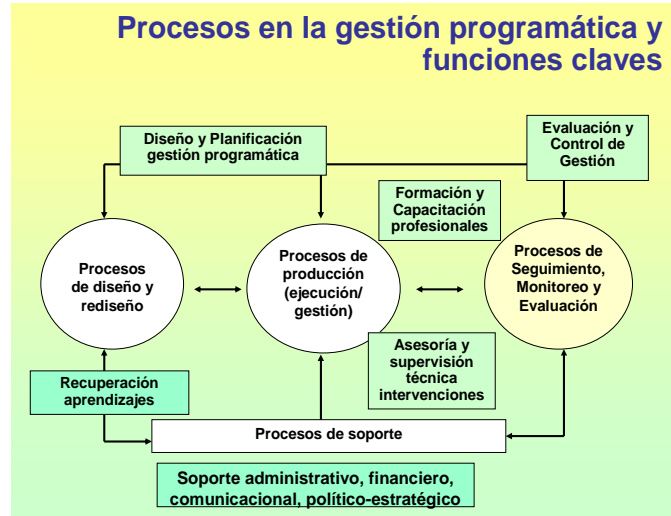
Procesos en la gestión programática y funciones claves

Diseño y Planificación gestión programática

Evaluación y Control de Gestión

Formación y Capacitación profesionales

Procesos de diseño y rediseño

Procesos de producción (ejecución/ gestión)

Procesos de Seguimiento, Monitoreo y Evaluación

Asesoría y supervisión técnica intervenciones

Recuperación aprendizajes

Procesos de soporte

Soporte administrativo, financiero, comunicacional, político-estratégico